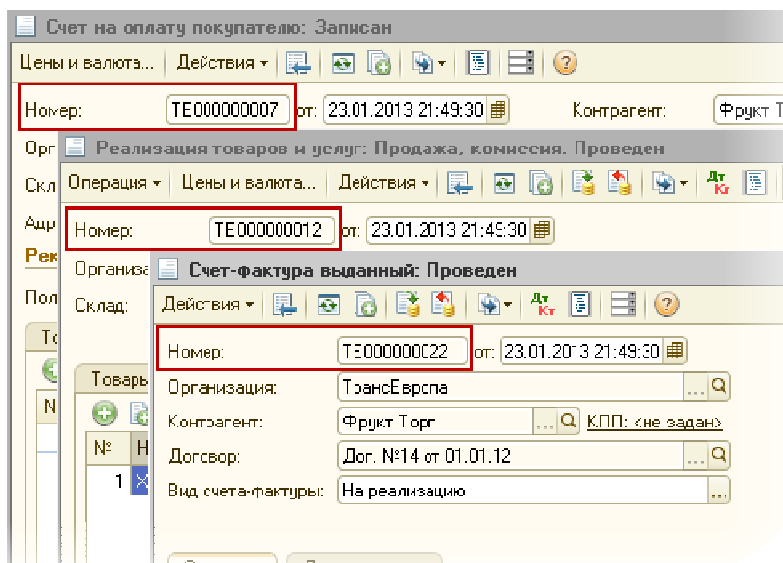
Счет на оплату покупателю: Записан
Цены и валюта... Действия
Номер: ТЕ000000007 от: 23.01.2013 21:49:30 Контрагент: Фрукт Т
Орг
Скл
Адр
Рек
Пол
То
N

Реализация товаров и услуг: Продажа, комиссия. Проведен
Операция Цены и валюта... Действия
Дт Кт
Номер: ТЕ000000012 от: 23.01.2013 21:49:30
Организа
Склад:
Товары
№ Н
1

Счет-фактура выданный: Проведен
Действия
Дт Кт
Номер: ТЕ000000022 от: 23.01.2013 21:49:30
Организация: ТрансЕвропа
Контрагент: Фрукт Торг КПП: <не задан>
Договор: Дог. №14 от 01.01.12
Вид счета-фактуры: На реализацию